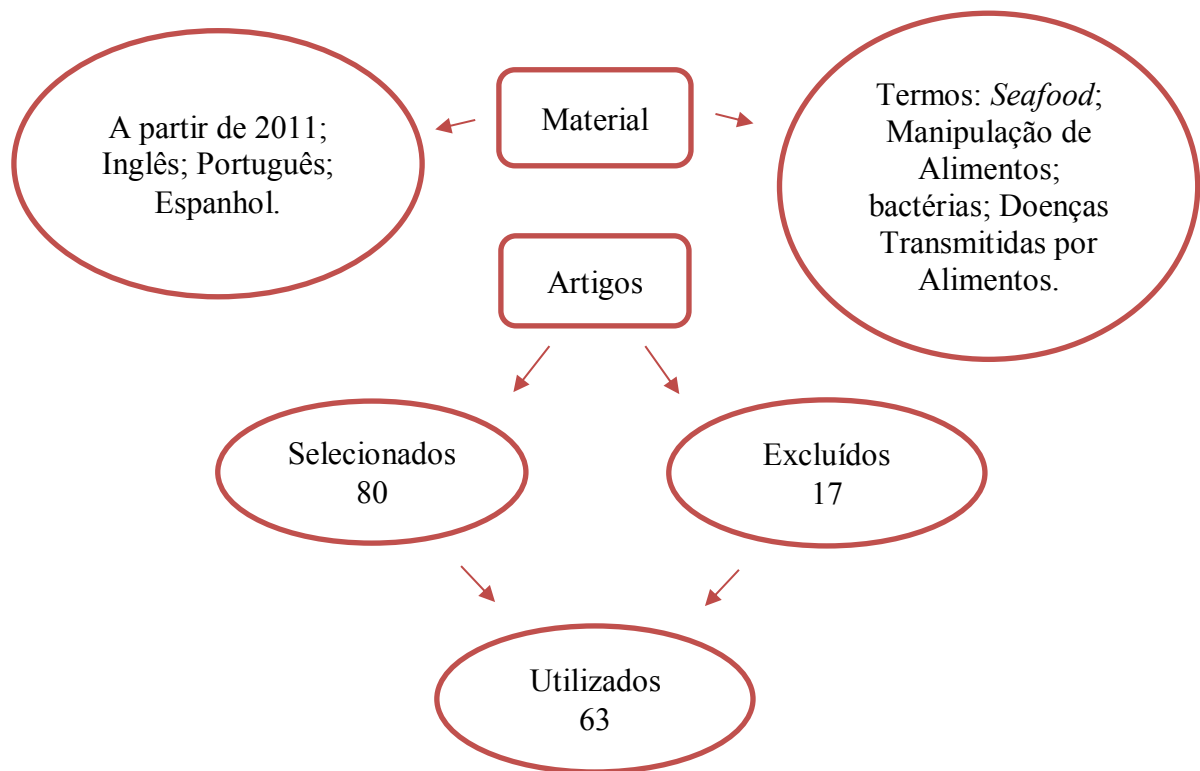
A partir de 2011; Inglês; Português; Espanhol.

Material

Termos: Seafood; Manipulação de Alimentos; bactérias; Doenças Transmitidas por Alimentos.

Artigos

Selecionados
80

Excluídos
17

Utilizados
63